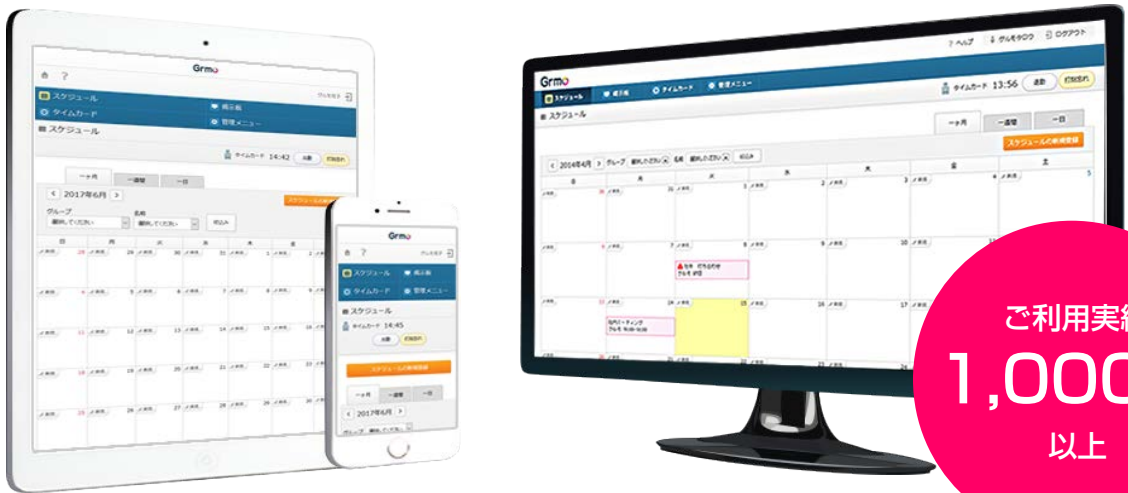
Grmo

スケジュール
掲示板
タイムカード
管理メニュー
スケジュール
タイムカード 14:42
出勤
打刻忘れ
スケジュールの新規登録
一ヶ月
一週間
一日
2017年6月
グループ
名前
絞込み

Grmo
スケジュール
掲示板
タイムカード
管理メニュー
スケジュール
タイムカード 14:45
出勤
打刻忘れ
スケジュールの新規登録
一ヶ月
一週間
一日
2017年6月
グループ

? ヘルプ
グルモタロウ
ログアウト
Grmo
スケジュール
掲示板
タイムカード
管理メニュー
タイムカード 13:56
退勤
打刻忘れ
スケジュール
一ヶ月
一週間
一日
スケジュールの新規登録
2014年4月
グループ
名前
絞込み
日
月
火
水
木
金
土

ご利用実績
1,000
以上